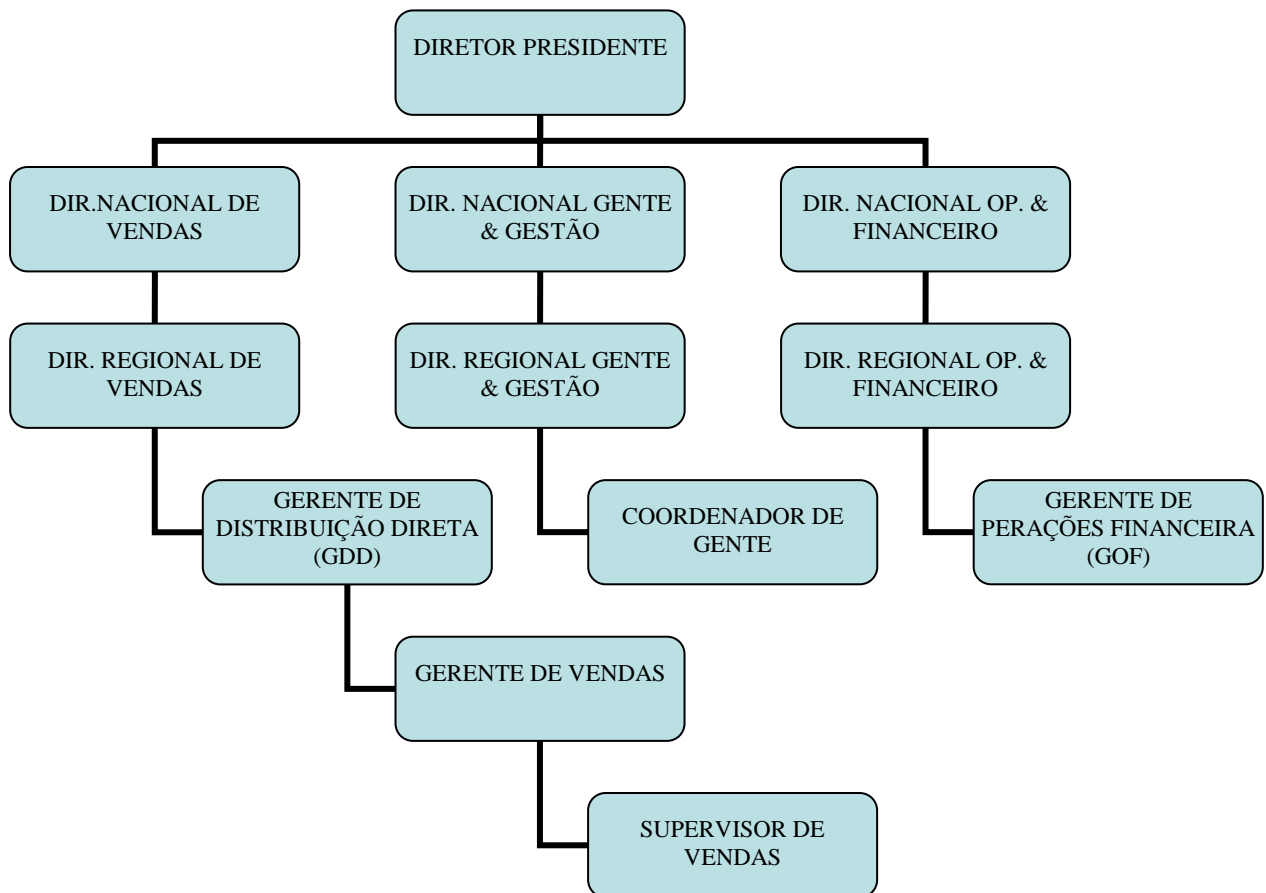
DIRETOR PRESIDENTE

DIR.NACIONAL DE VENDAS

DIR. NACIONAL GENTE & GESTÃO

DIR. NACIONAL OP. & FINANCEIRO

DIR. REGIONAL DE VENDAS

DIR. REGIONAL GENTE & GESTÃO

DIR. REGIONAL OP. & FINANCEIRO

GERENTE DE DISTRIBUIÇÃO DIRETA (GDD)

COORDENADOR DE GENTE

GERENTE DE PERAÇÕES FINANCEIRA (GOF)

GERENTE DE VENDAS

SUPERVISOR DE VENDAS